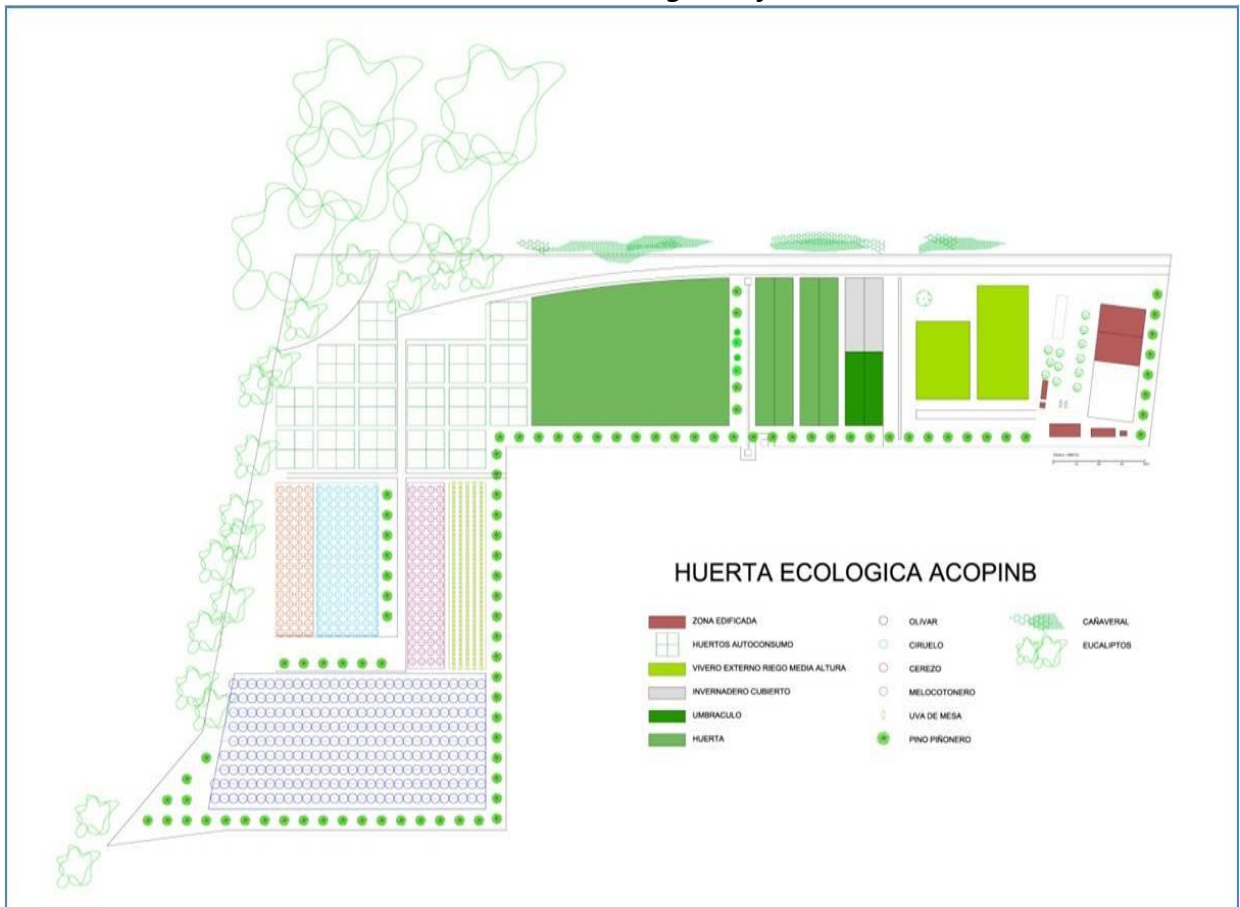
HUERTA ECOLOGICA ACOPINB

ZONA EDIFICADA
HUERTOS AUTOCONSUMO
VIVERO EXTERNO RIEGO MEDIA ALTURA
INVERNADERO CUBIERTO
UMBRACULO
HUERTA

OLIVAR
CIRUELO
CEREZO
MELOCOTONERO
UVA DE MESA
PINO PIÑONERO

CAÑAVERAL
EUCALIPTOS